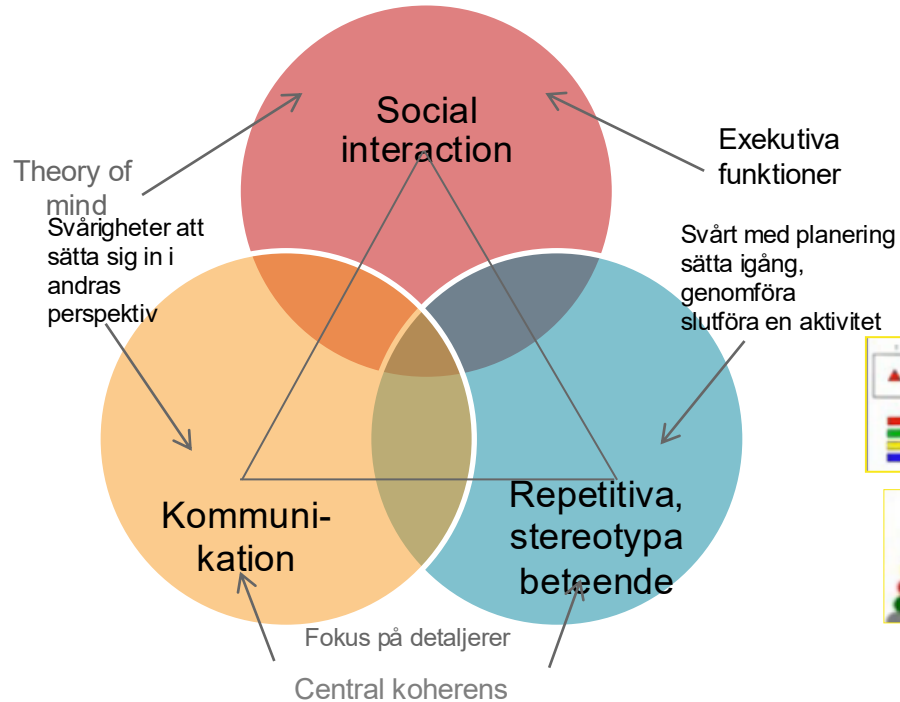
Social interaction

Theory of mind

Svårigheter att sätta sig in i andras perspektiv

Exekutiva funktioner

Svårt med planering sätta igång, genomföra slutföra en aktivitet

Kommunikation

Repetitiva, stereotypa beteende

Fokus på detaljerer

Central koherens